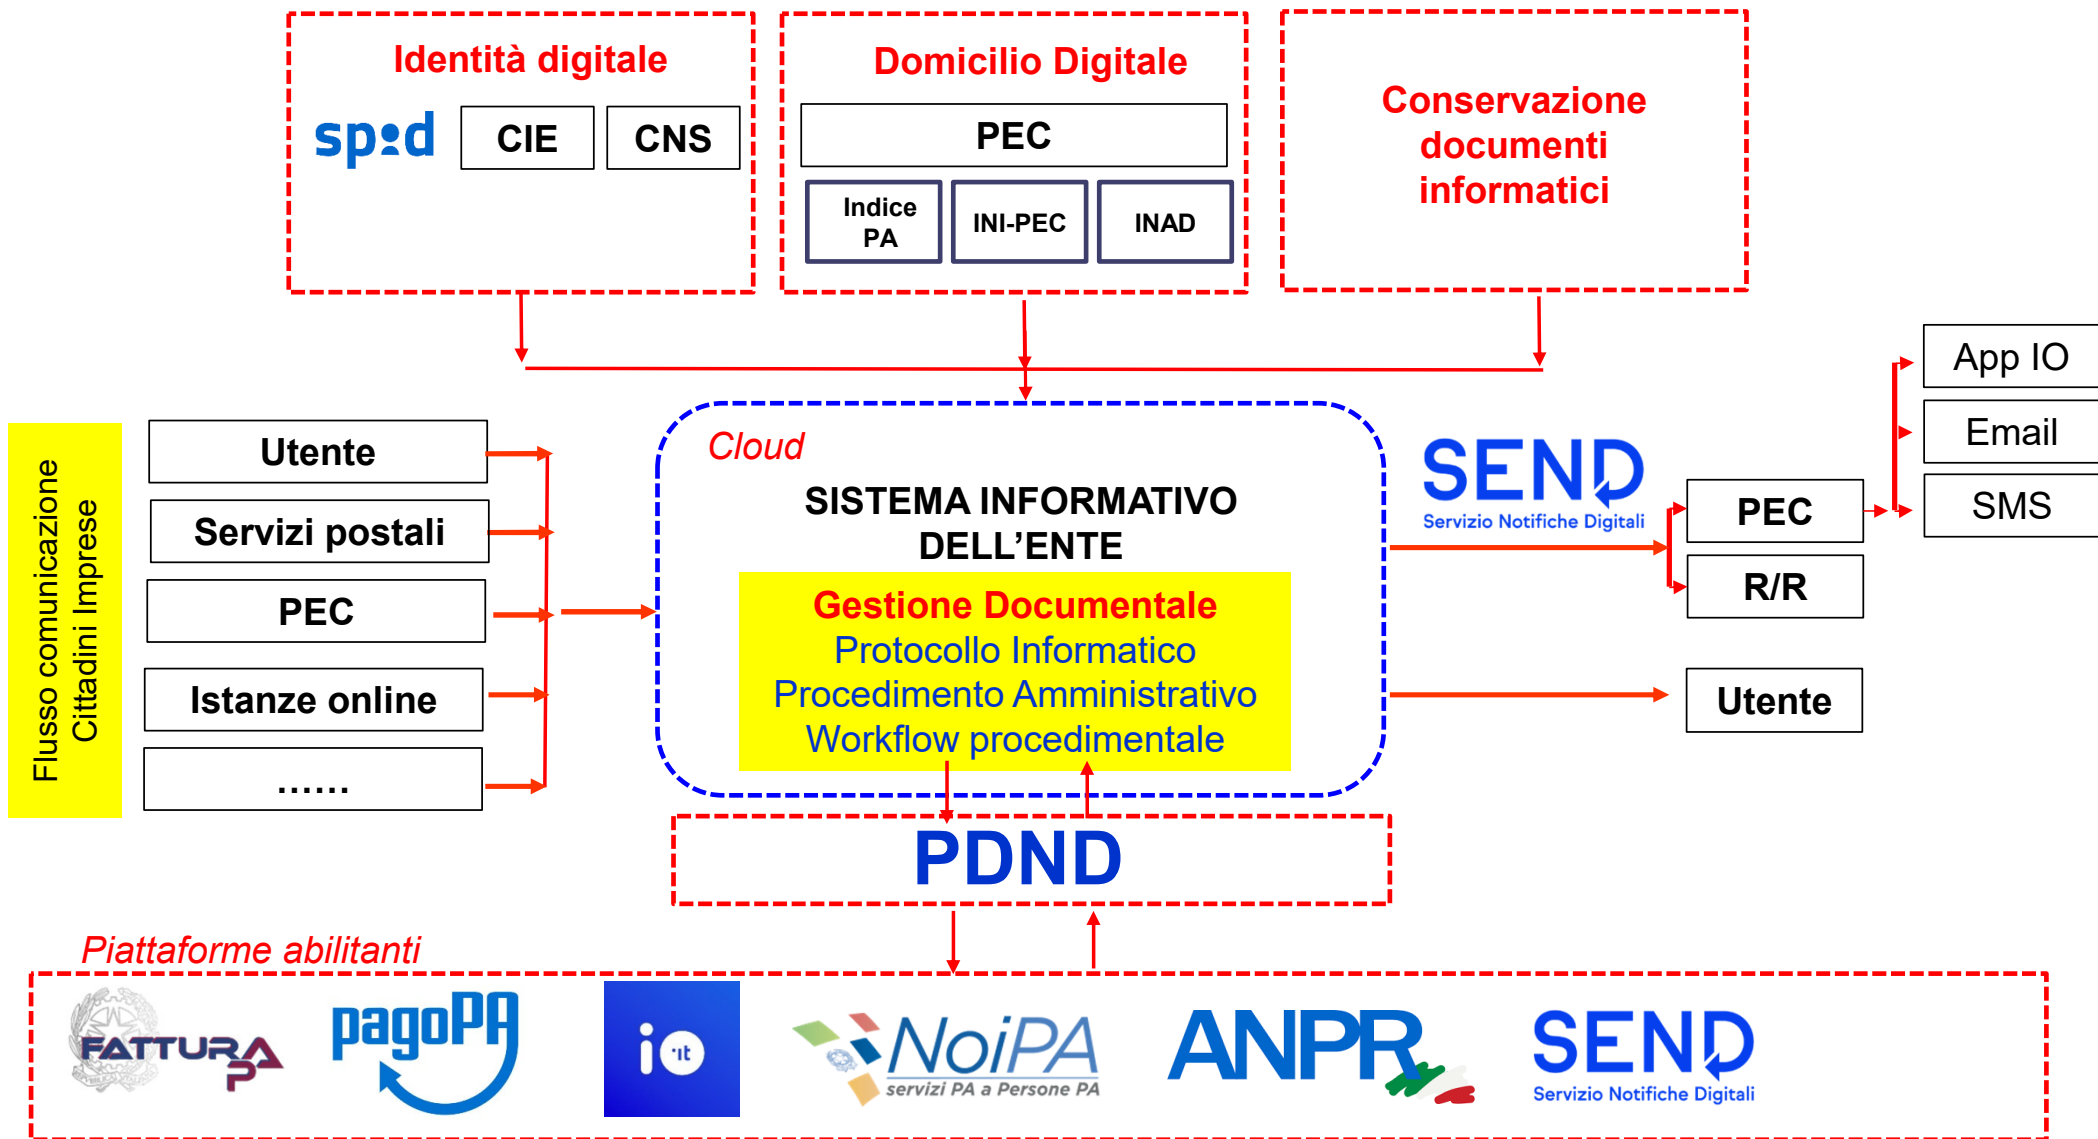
Identità digitale

spid CIE CNS

Domicilio Digitale

PEC

Indice PA INI-PEC INAD

Conservazione documenti informatici

Flusso comunicazione Cittadini Imprese

Utente

Servizi postali

PEC

Istanze online

……

Cloud

SISTEMA INFORMATIVO DELL'ENTE

Gestione Documentale
Protocollo Informatico
Procedimento Amministrativo
Workflow procedimentale

SEND Servizio Notifiche Digitali

PEC

R/R

App IO

Email

SMS

Utente

PDND

Piattaforme abilitanti

FATTURA PA

pagoPA

io .it

NoiPA servizi PA a Persone PA

ANPR

SEND Servizio Notifiche Digitali